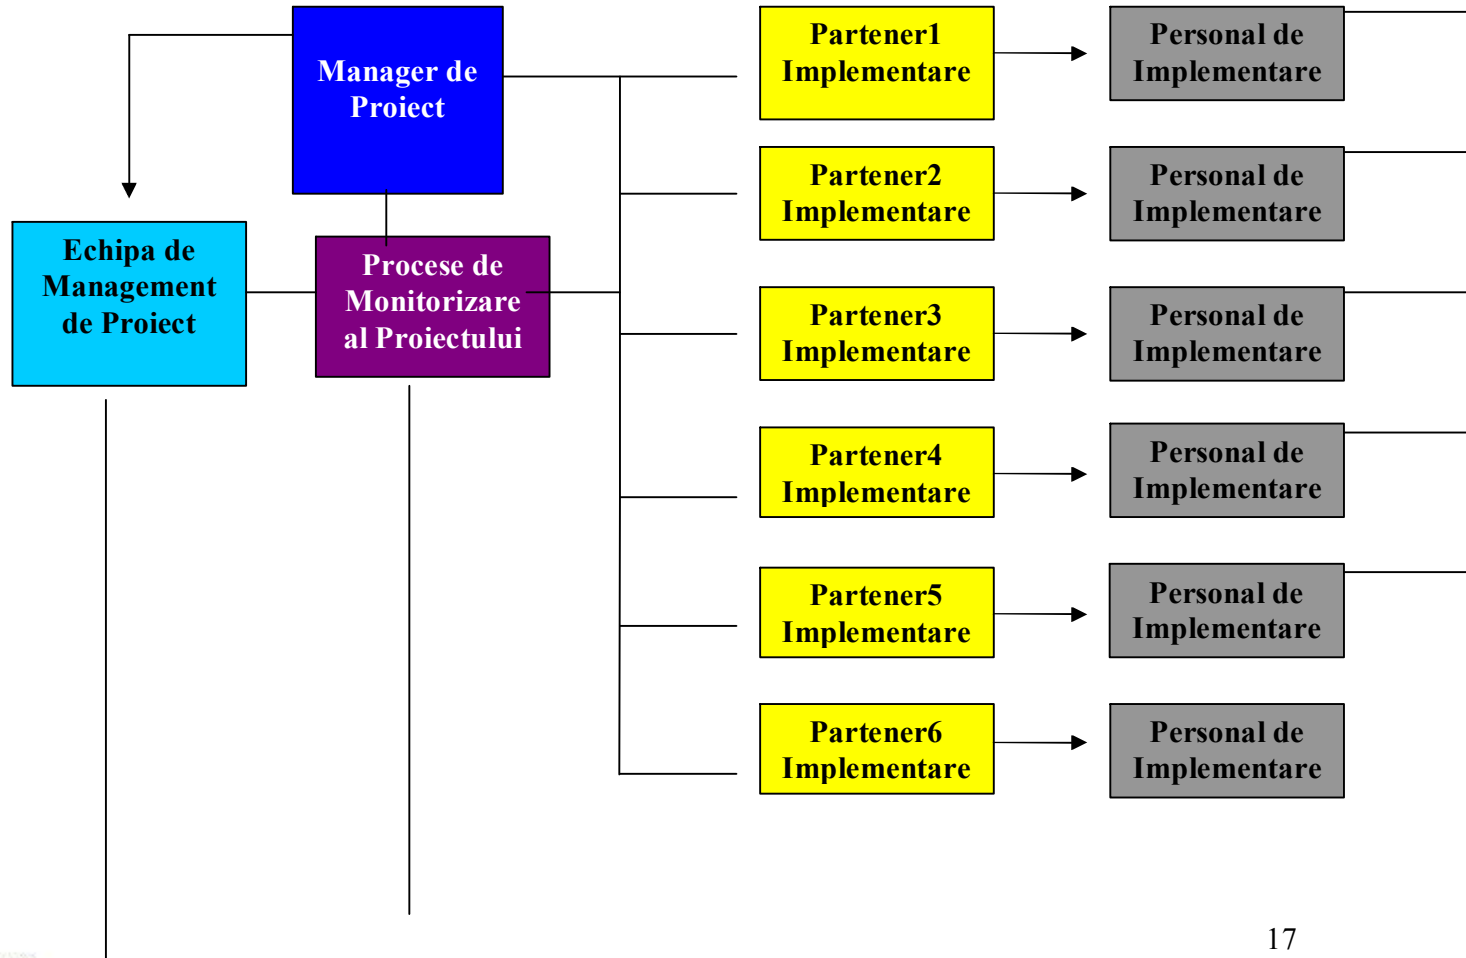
Manager de Proiect

Echipa de Management de Proiect

Procese de Monitorizare al Proiectului

Partener1 Implementare

Personal de Implementare

Partener2 Implementare

Personal de Implementare

Partener3 Implementare

Personal de Implementare

Partener4 Implementare

Personal de Implementare

Partener5 Implementare

Personal de Implementare

Partener6 Implementare

Personal de Implementare

17